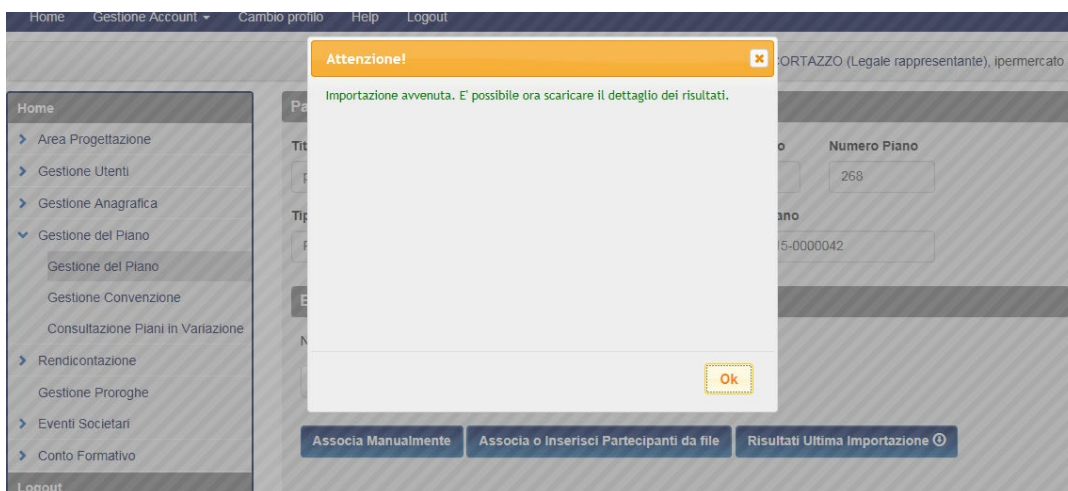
Home Gestione Account ▾ Cambio profilo Help Logout

ORTAZZO (Legale rappresentante), ipermercato

Home
Area Progettazione
Gestione Utenti
Gestione Anagrafica
Gestione del Piano
Gestione del Piano
Gestione Convenzione
Consultazione Piani in Variazione
Rendicontazione
Gestione Proroghe
Eventi Societari
Conto Formativo
Logout

Pa
Tit
Numero Piano
268
Tip
ano
15-0000042

Attenzione!
Importazione avvenuta. E' possibile ora scaricare il dettaglio dei risultati.
Ok

Associa Manualmente
Associa o Inserisci Partecipanti da file
Risultati Ultima Importazione